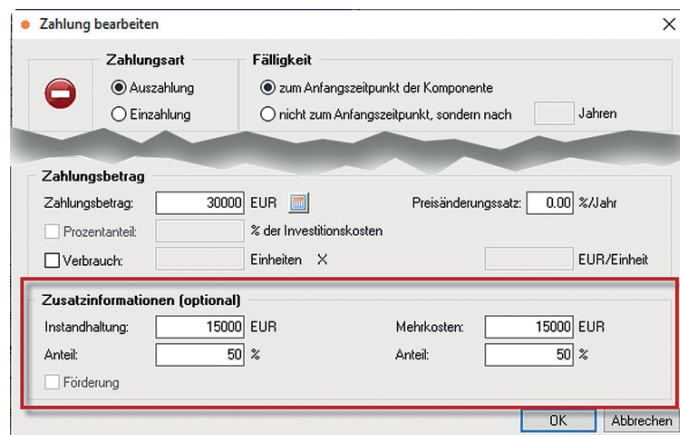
Zahlung bearbeiten

Zahlungsart
Auszahlung
Einzahlung

Fälligkeit
zum Anfangszeitpunkt der Komponente
nicht zum Anfangszeitpunkt, sondern nach Jahren

Zahlungsbetrag
Zahlungsbetrag: 30000 EUR
Preisänderungssatz: 0.00 %/Jahr
Prozentanteil: % der Investitionskosten
Verbrauch: Einheiten X EUR/Einheit

Zusatzinformationen (optional)
Instandhaltung: 15000 EUR
Mehrkosten: 15000 EUR
Anteil: 50 %
Anteil: 50 %
Förderung

OK
Abbrechen